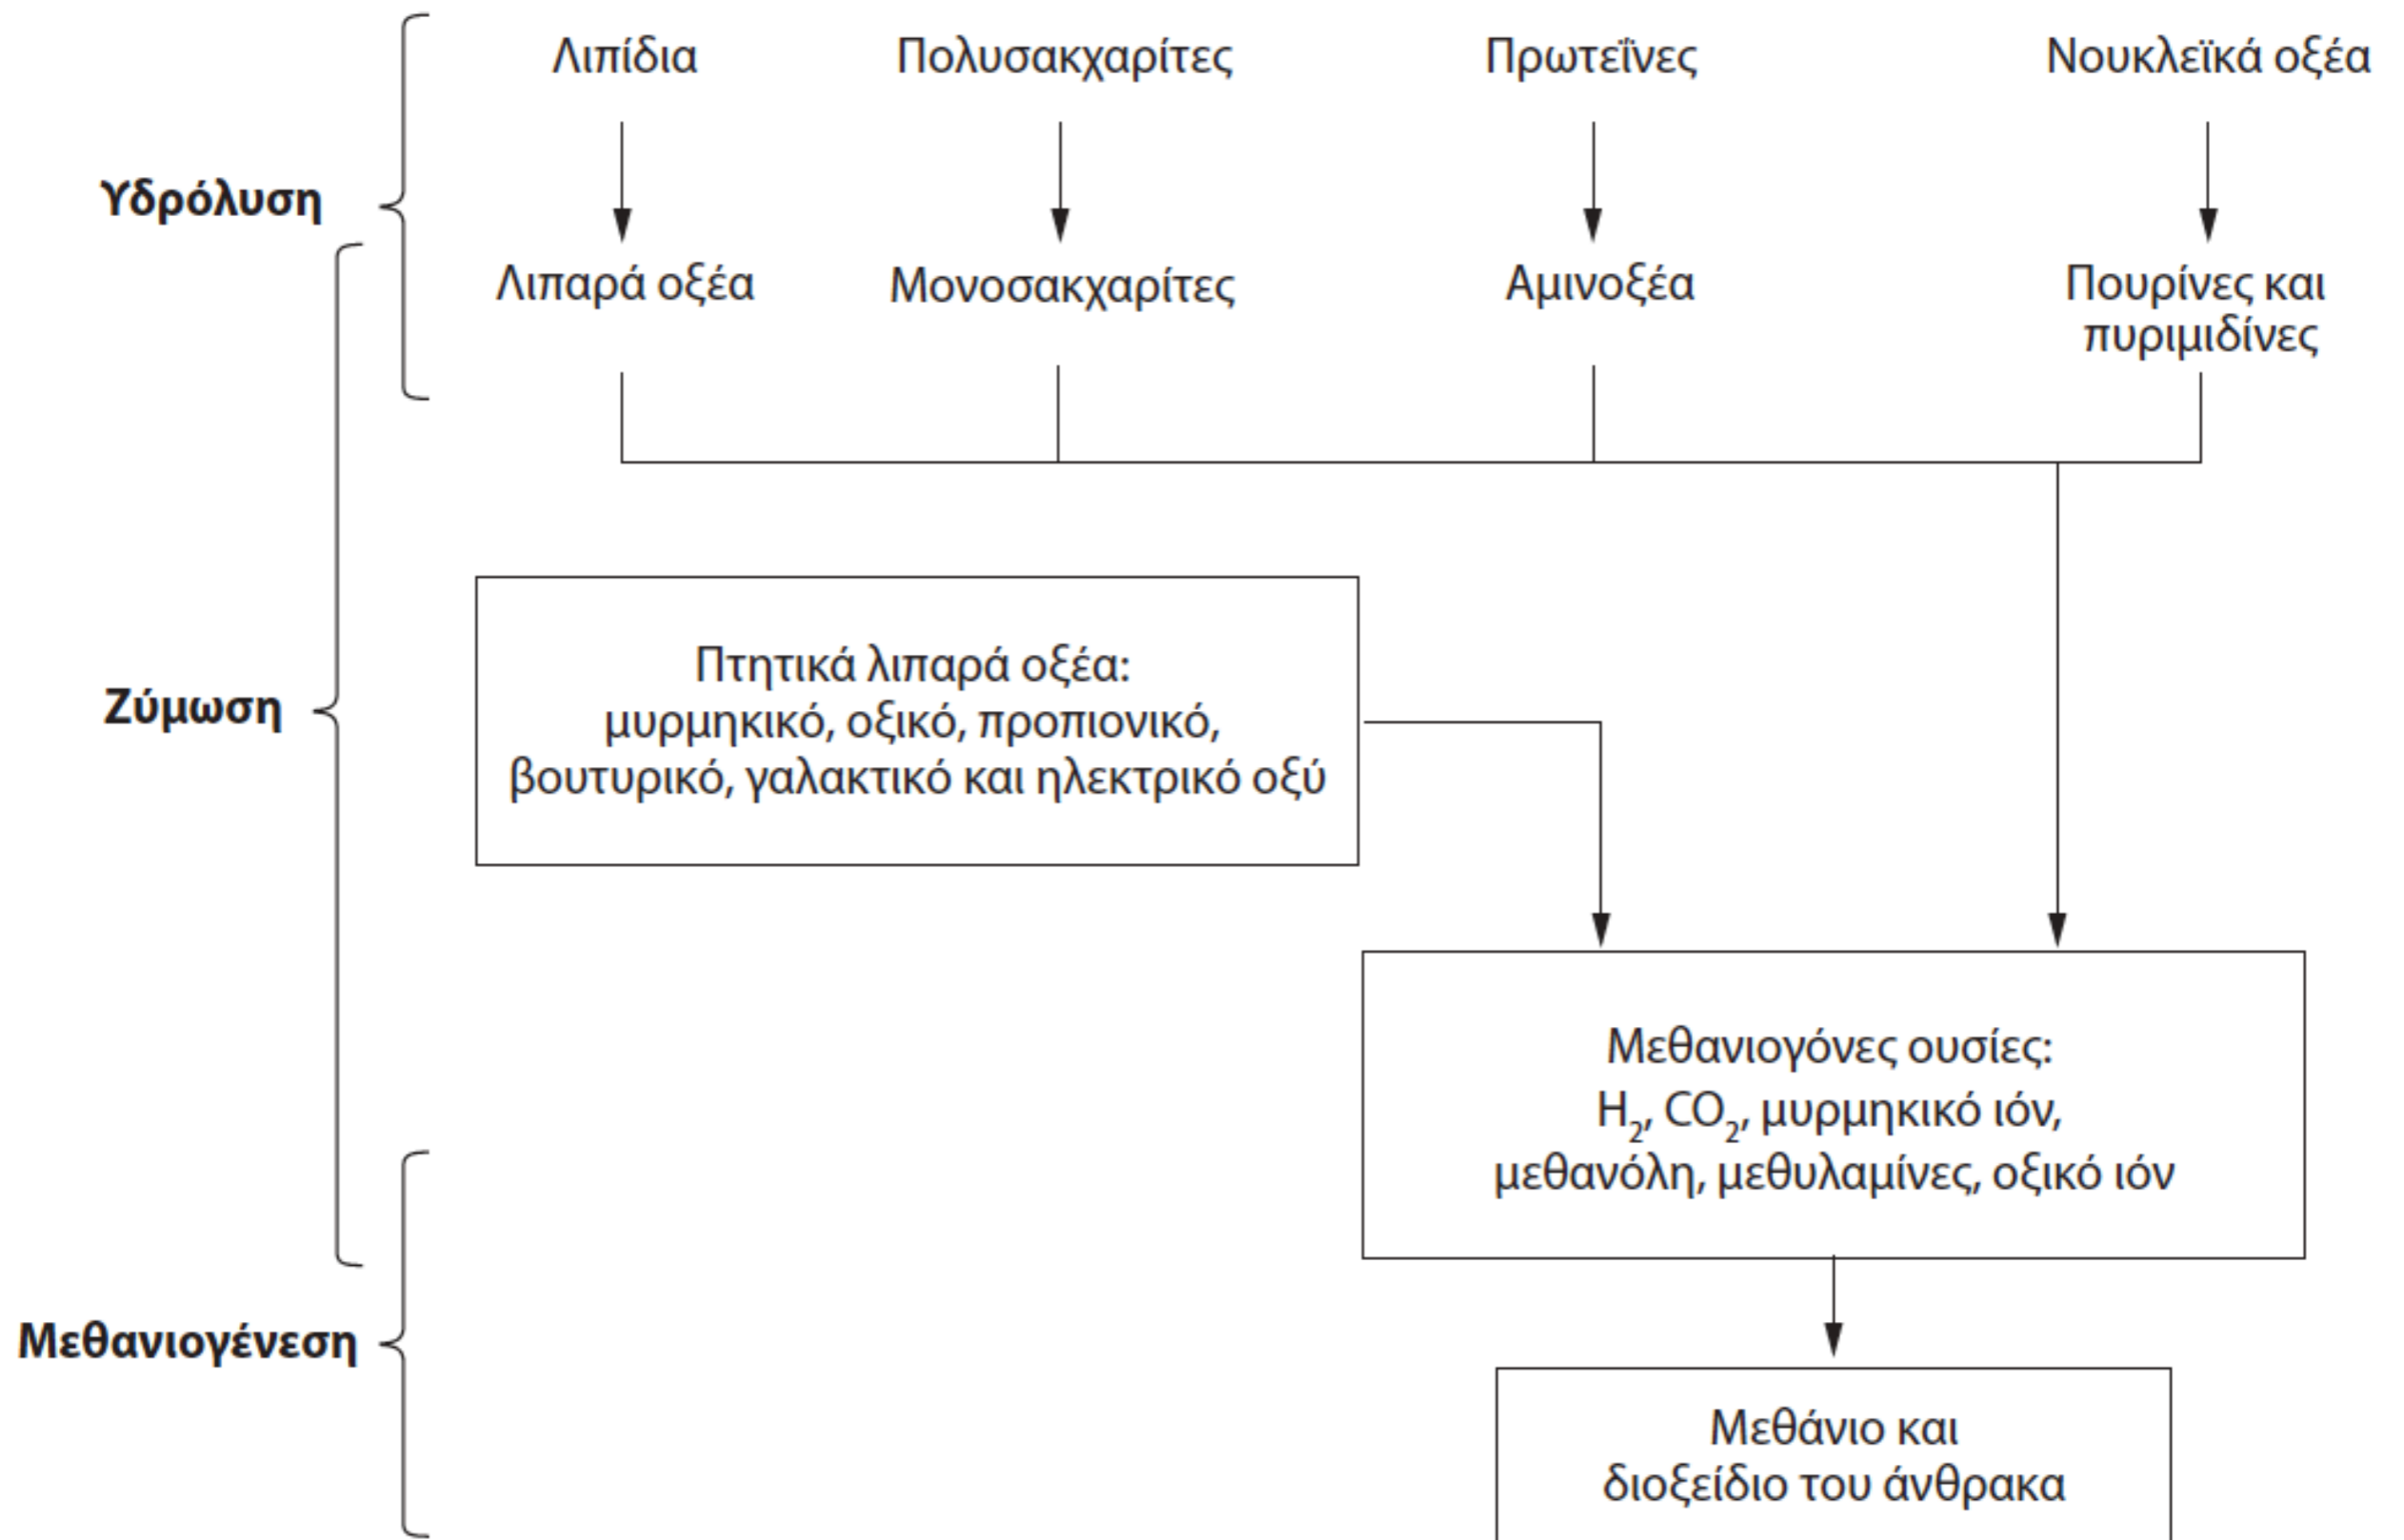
Λιπίδια

Πολυσακχαρίτες

Πρωτεΐνες

Νουκλεϊκά οξέα

Υδρόλυση

Λιπαρά οξέα

Μονοσακχαρίτες

Αμινοξέα

Πουρίνες και πυριμιδίνες

Ζύμωση

Πτητικά λιπαρά οξέα: μυρμηκικό, οξικό, προπιονικό, βουτυρικό, γαλακτικό και ηλεκτρικό οξύ

Μεθανιογόνες ουσίες: $H_2$, $CO_2$, μυρμηκικό ιόν, μεθανόλη, μεθυλαμίνες, οξικό ιόν

Μεθανιογένεση

Μεθάνιο και διοξείδιο του άνθρακα